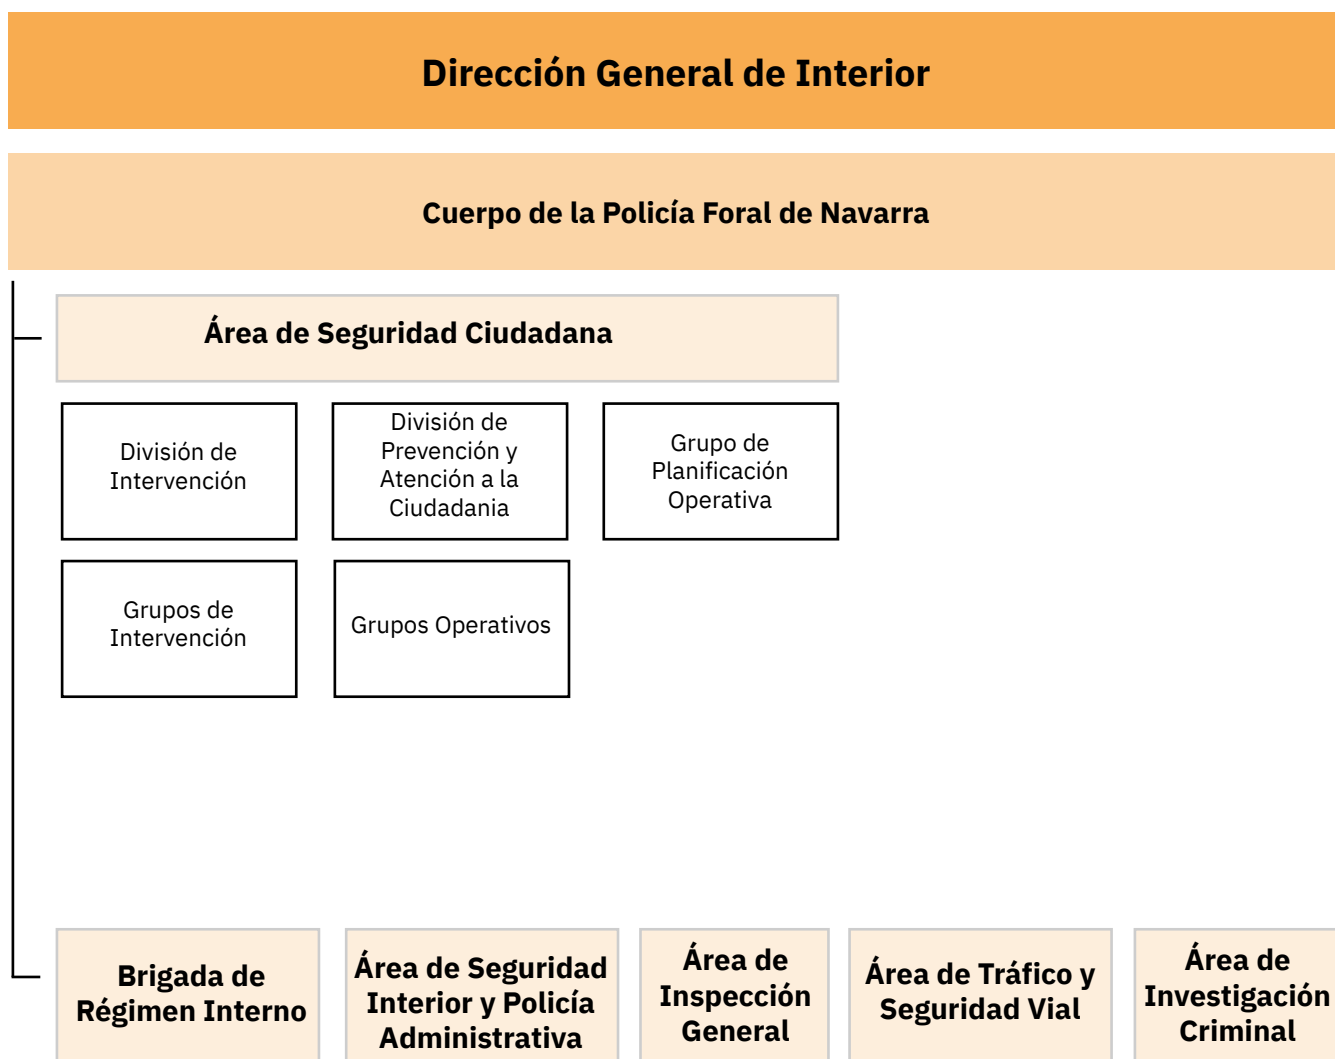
Dirección General de Interior

Cuerpo de la Policía Foral de Navarra

Área de Seguridad Ciudadana

División de Intervención

División de Prevención y Atención a la Ciudadania

Grupo de Planificación Operativa

Grupos de Intervención

Grupos Operativos

Brigada de Régimen Interno

Área de Seguridad Interior y Policía Administrativa

Área de Inspección General

Área de Tráfico y Seguridad Vial

Área de Investigación Criminal